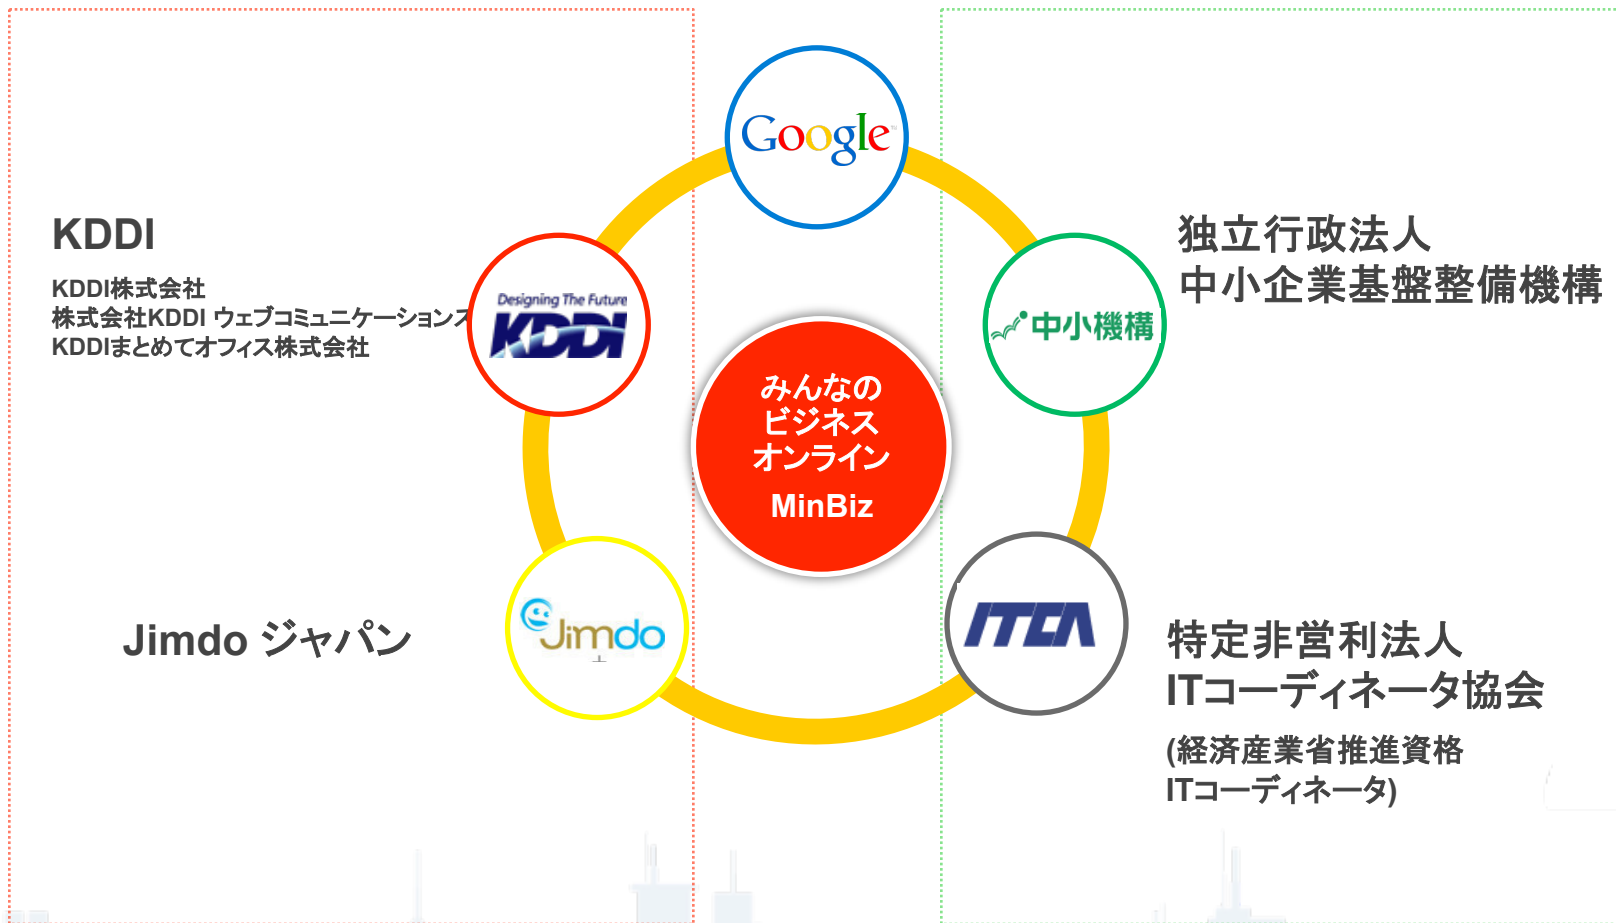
Google

KDDI

KDDI株式会社
株式会社KDDI ウェブコミュニケーションズ
KDDIまとめてオフィス株式会社

Designing The Future
KDDI

独立行政法人
中小企業基盤整備機構

中小機構

みんなの
ビジネス
オンライン
MinBiz

Jimdo ジャパン

Jimdo

ITCA

特定非営利法人
ITコーディネータ協会

(経済産業省推進資格
ITコーディネータ)